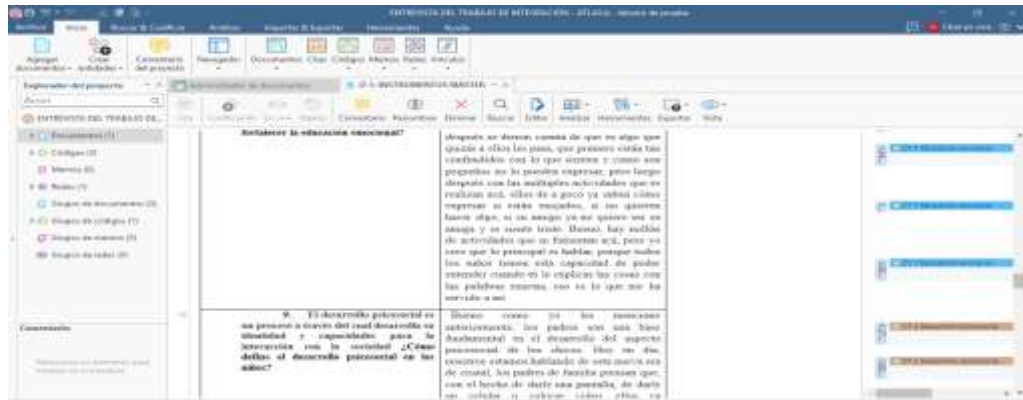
ENTREVISTA DEL TRABAJO DE INTEGRACIÓN - ATLAS.ti - Versión de prueba

Archivo Inicio Buscar & Codificar Análisis Importar & Exportar Herramientas Ayuda

Agregar documentos Crear entidades Comentario del proyecto Navegador Documentos Citas Códigos Memos Redes Vínculos

Explorador del proyecto

Buscar

ENTREVISTA DEL TRABAJO DE...
Documentos (1)
Códigos (3)
Memos (0)
Redes (1)
Grupos de documentos (0)
Grupos de códigos (1)
Grupos de memos (0)
Grupos de redes (0)

Comentario

Administrador de documentos
D 1: INSTRUMENTOS MAESTRA

Comentario Renombrar Eliminar Buscar Editar Análisis Herramientas Exportar Vista

fortalecer la educación emocional?

después se deron cuenta de que es algo que quizás a ellos les pasa, que primero están tan confundidos con lo que sienten y como son pequeños no lo pueden expresar, pero luego después con las múltiples actividades que se realizan acá, ellos de a poco ya saben cómo expresar si están enojados, si no quieren hacer algo, si su amigo ya no quiere ser su amiga y se siente triste. Bueno, hay millón de actividades que se fomentan acá, pero yo creo que lo principal es hablar, porque todos los niños tienen esta capacidad de poder entender cuando tú les explicas las cosas con las palabras correctas, eso es lo que me ha servido a mí.

9. El desarrollo psicosocial es un proceso a través del cual desarrolla su identidad y capacidades para la interacción con la sociedad ¿Cómo define el desarrollo psicosocial en los niños?

Bueno como yo les mencioné anteriormente, los padres son una base fundamental en el desarrollo del aspecto psicosocial de los chicos. Hoy en día, nosotros estamos hablando de esta nueva era de crianza, los padres de familia piensan que, con el hecho de darle una pantalla, de darle un celular o colocar videos, ellos ya

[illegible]
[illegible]
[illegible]
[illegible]
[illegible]